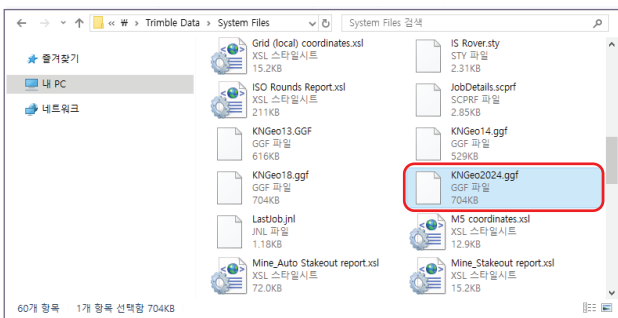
« # › Trimble Data › System Files

System Files 검색

즐겨찾기

내 PC

네트워크

Grid (local) coordinates.xsl
XSL 스타일시트
15.2KB

IS Rover.sty
STY 파일
2.31KB

ISO Rounds Report.xsl
XSL 스타일시트
211KB

JobDetails.scprf
SCPRF 파일
2.85KB

KNGeo13.GGF
GGF 파일
616KB

KNGeo14.ggf
GGF 파일
529KB

KNGeo18.ggf
GGF 파일
704KB

KNGeo2024.ggf
GGF 파일
704KB

LastJob.jnl
JNL 파일
1.18KB

M5 coordinates.xsl
XSL 스타일시트
12.9KB

Mine_Auto Stakeout report.xsl
XSL 스타일시트
72.0KB

Mine_Stakeout report.xsl
XSL 스타일시트
15.2KB

60개 항목 1개 항목 선택함 704KB